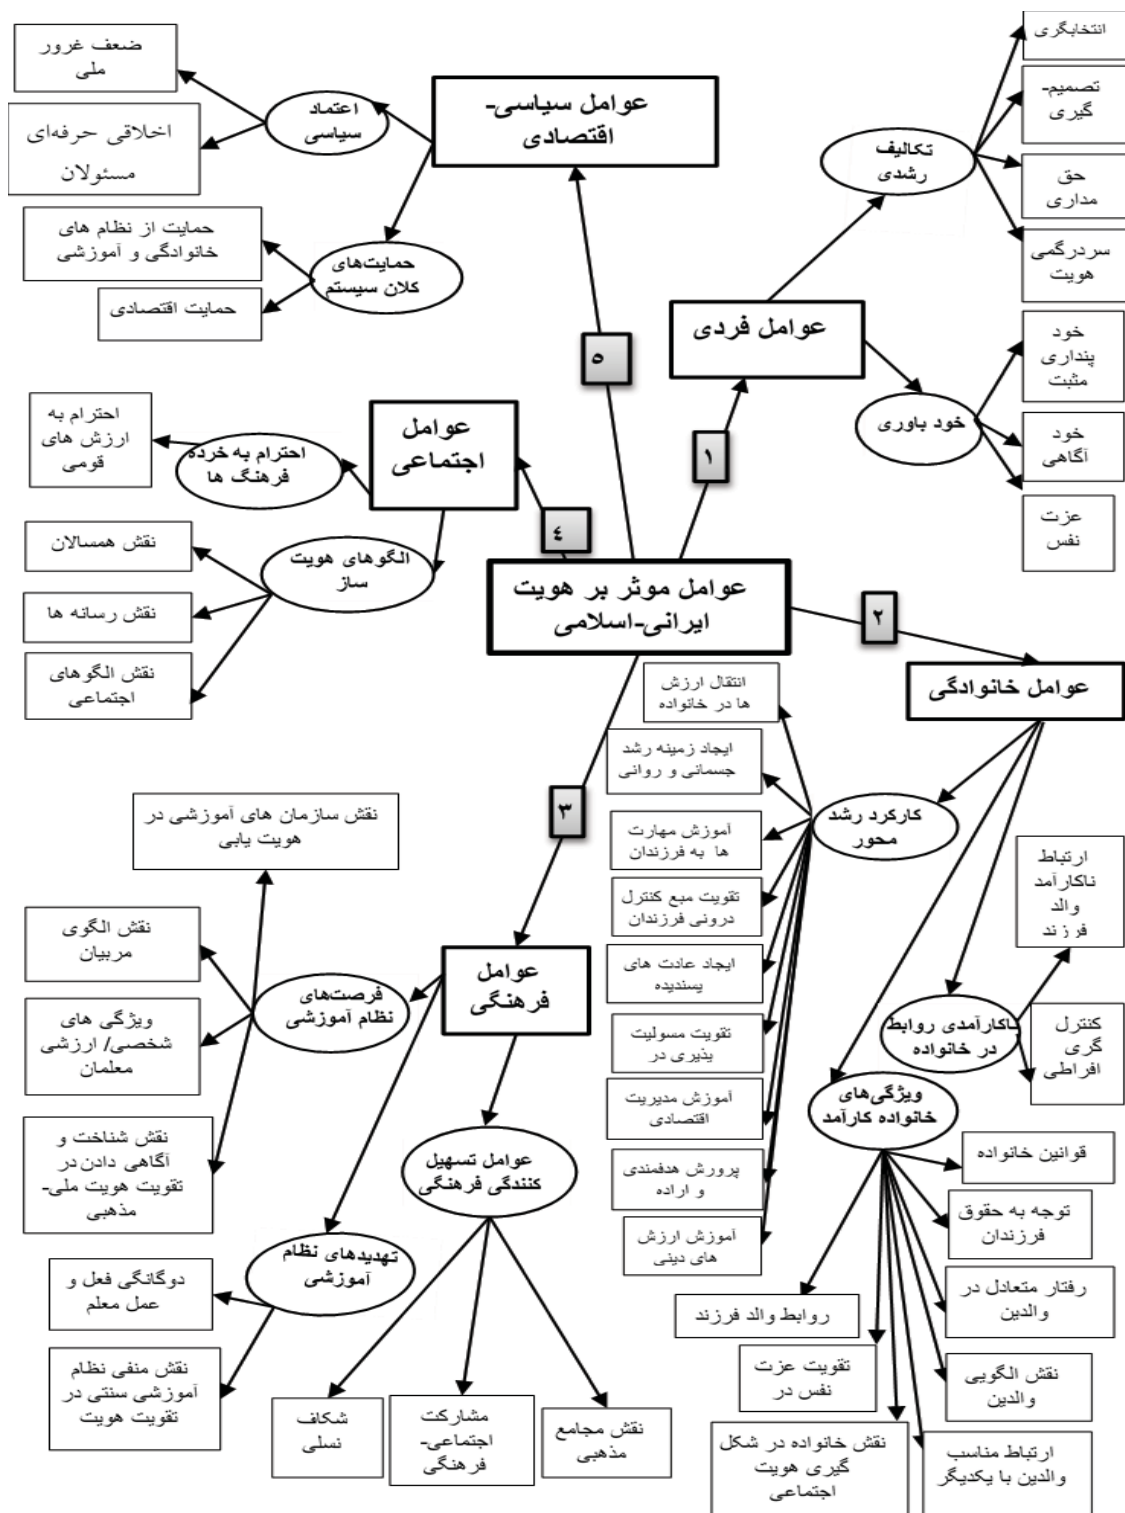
عوامل موثر بر هویت ایرانی-اسلامی

۱
عوامل فردی
تکالیف رشدی
انتخابگری
تصمیم-گیری
حق مداری
سردرگمی هویت
خود باوری
خود پنداری مثبت
خود آگاهی
عزت نفس

۲
عوامل خانوادگی
کارکرد رشد محور
انتقال ارزش ها در خانواده
ایجاد زمینه رشد جسمانی و روانی
آموزش مهارت ها به فرزندان
تقویت مبع کنترل درونی فرزندان
ایجاد عادت های پسندیده
تقویت مسولیت پذیری در
آموزش مدیریت اقتصادی
پرورش هدفمندی و اراده
آموزش ارزش های دینی
ناکارآمدی روابط در خانواده
ارتباط ناکارآمد والد فرزند
کنترل گری افراطی
ویژگی‌های خانواده کارآمد
قوانین خانواده
توجه به حقوق فرزندان
رفتار متعادل در والدین
نقش الگویی والدین
ارتباط مناسب والدین با یکدیگر
نقش خانواده در شکل گیری هویت اجتماعی
تقویت عزت نفس در
روابط والد فرزند

۳
عوامل فرهنگی
فرصت‌های نظام آموزشی
نقش سازمان های آموزشی در هویت یابی
نقش الگوی مربیان
ویژگی های شخصی/ ارزشی معلمان
نقش شناخت و آگاهی دادن در تقویت هویت ملی-مذهبی
تهدیدهای نظام آموزشی
دوگانگی فعل و عمل معلم
نقش منفی نظام آموزشی سنتی در تقویت هویت
عوامل تسهیل کنندگی فرهنگی
شکاف نسلی
مشارکت اجتماعی-فرهنگی
نقش مجامع مذهبی

٤
عوامل اجتماعی
احترام به خرده فرهنگ ها
احترام به ارزش های قومی
الگوهای هویت ساز
نقش همسالان
نقش رسانه ها
نقش الگوهای اجتماعی

٥
عوامل سیاسی-اقتصادی
اعتماد سیاسی
ضعف غرور ملی
اخلاقی حرفه‌ای مسئولان
حمایت‌های کلان سیستم
حمایت از نظام های خانوادگی و آموزشی
حمایت اقتصادی